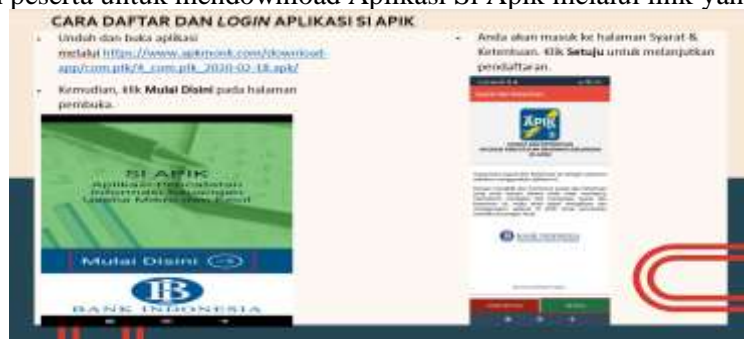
peserta untuk mendownload Aplikasi SI Apik melalui link yan

CARA DAFTAR DAN *LOGIN* APLIKASI SI APIK

- Unduh dan buka aplikasi melalui https://www.apkmonk.com/download-app/com.pik/4_com.pik_2020-02-18.apk/
- Kemudian, klik **Mulai Disini** pada halaman pembuka.

SI APIK
Aplikasi Pencatatan Informasi Keuangan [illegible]

Mulai Disini

BANK INDONESIA

- Anda akan masuk ke halaman Syarat & Ketentuan. Klik **Setuju** untuk melanjutkan pendaftaran.

APIK

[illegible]

BANK INDONESIA